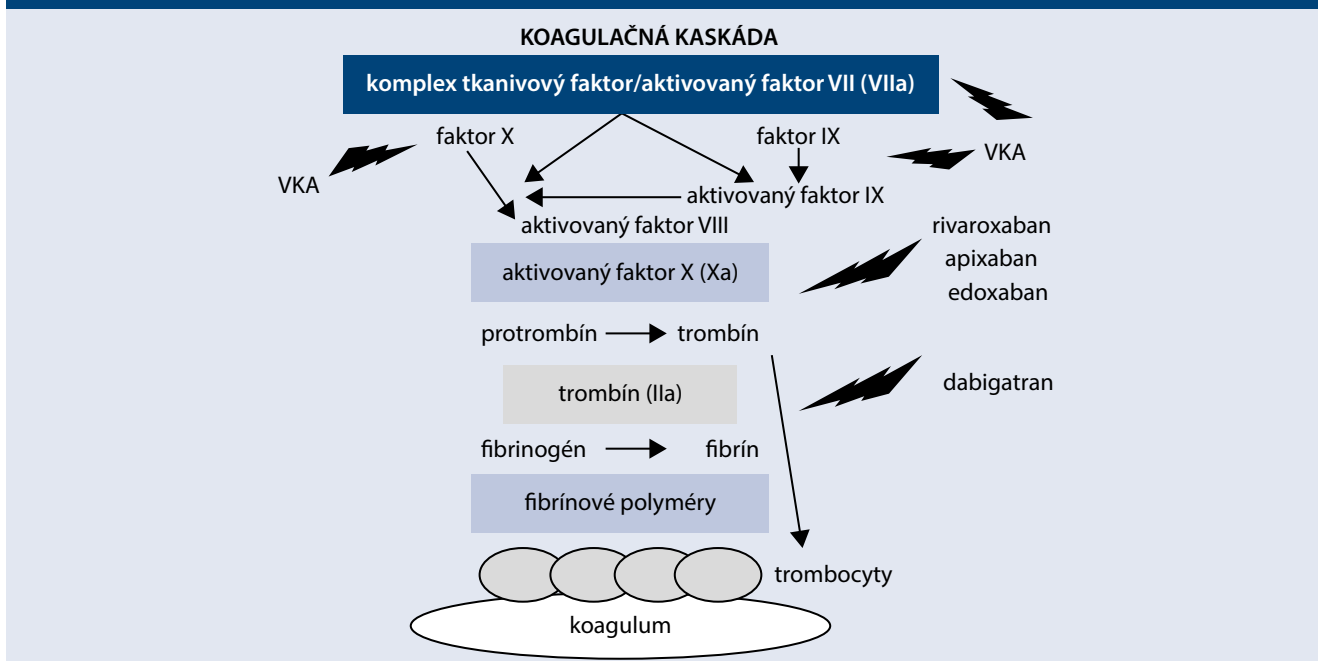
KOAGULAČNÁ KASKÁDA

komplex tkanivový faktor/aktivovaný faktor VII (VIIa)

faktor X

faktor IX

VKA

VKA

aktivovaný faktor IX

aktivovaný faktor VIII

aktivovaný faktor X (Xa)

rivaroxaban
apixaban
edoxaban

protrombín → trombín

trombín (IIa)

dabigatran

fibrinogén → fibrín

fibrínové polyméry

trombocyty

koagulum